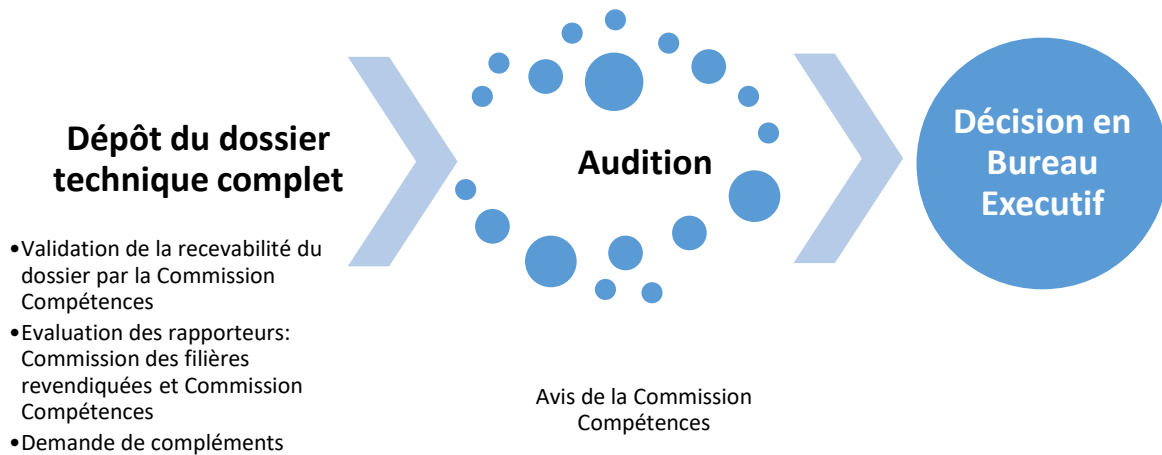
Dépôt du dossier technique complet

•Validation de la recevabilité du dossier par la Commission Compétences
•Evaluation des rapporteurs: Commission des filières revendiquées et Commission Compétences
•Demande de compléments

Audition

Avis de la Commission Compétences

Décision en Bureau Executif